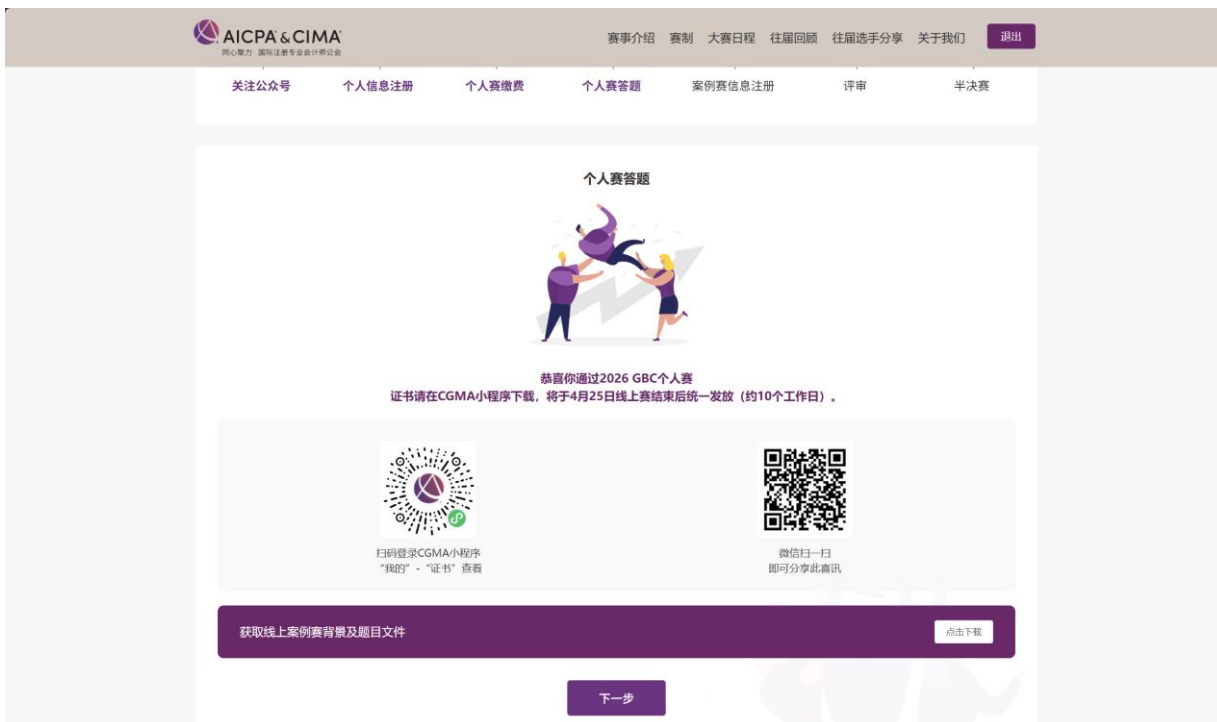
AICPA & CIMA
同心聚力 国际注册专业会计师公会

赛事介绍 赛制 大赛日程 往届回顾 往届选手分享 关于我们 退出

关注公众号 个人信息注册 个人赛缴费 个人赛答题 案例赛信息注册 评审 半决赛

个人赛答题

恭喜你通过2026 GBC个人赛
证书请在CGMA小程序下载，将于4月25日线上赛结束后统一发放（约10个工作日）。

扫码登录CGMA小程序
"我的" - "证书" 查看

微信扫一扫
即可分享此喜讯

获取线上案例赛背景及题目文件

点击下载

下一步